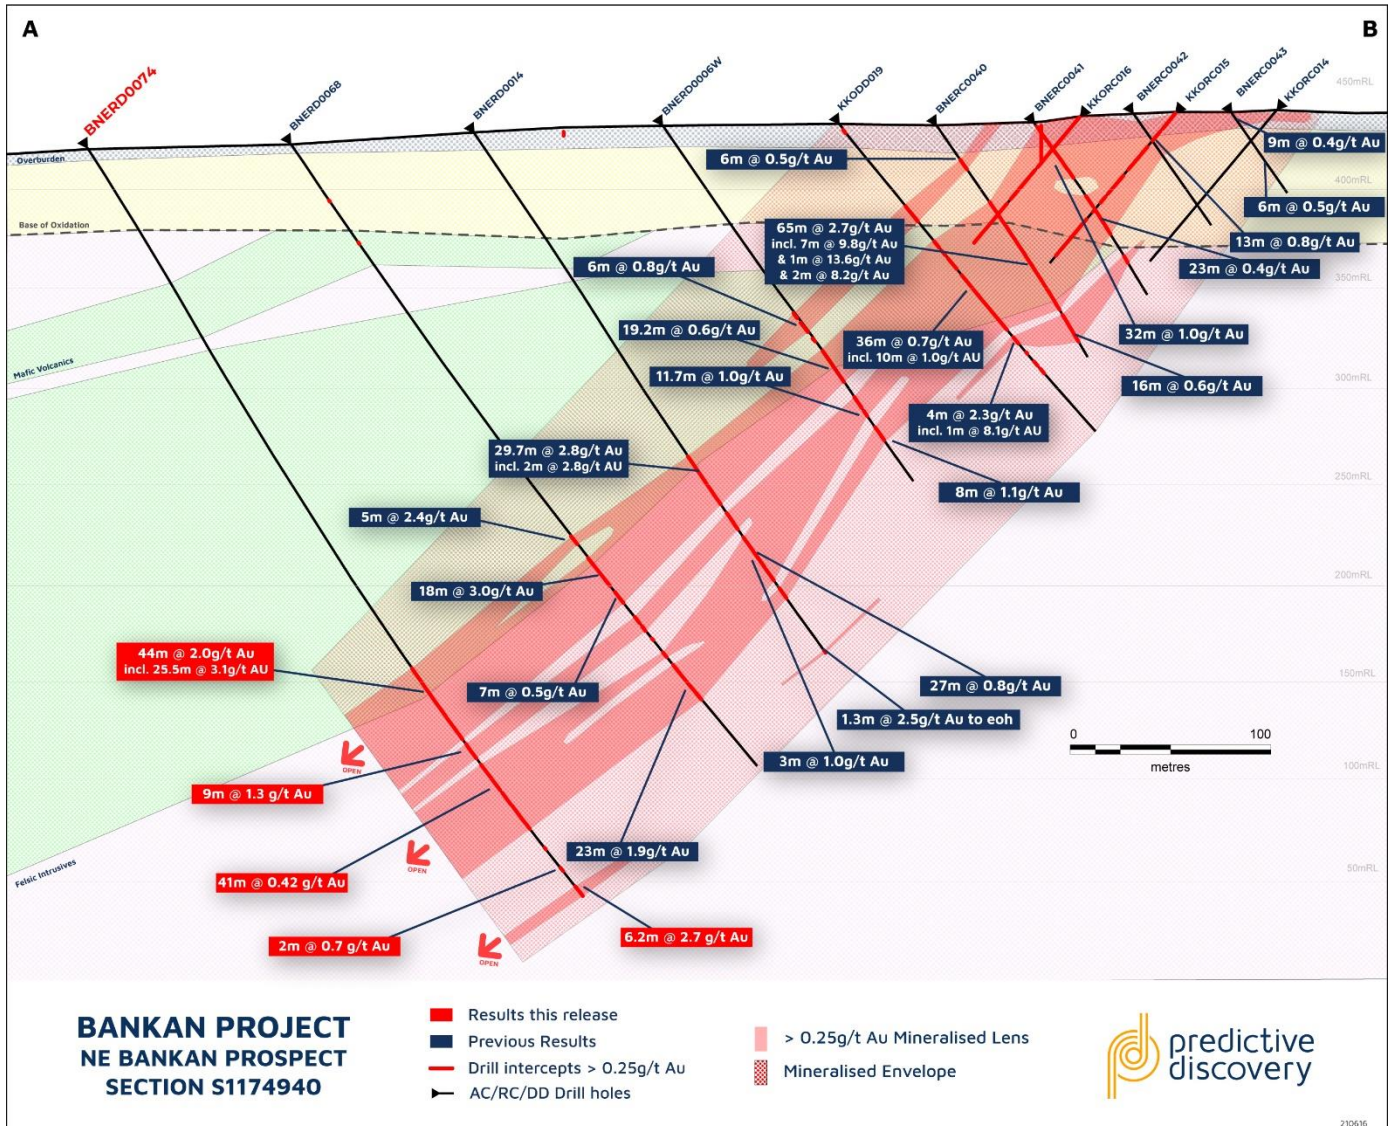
A

B

BNERD0074

BNERD0068

BNERD0014

BNERD0006W

KKODD019

BNERC0040

BNERC0041

KKORC016

BNERC0042

KKORC015

BNERC0043

KKORC014

450mRL

400mRL

350mRL

300mRL

250mRL

200mRL

150mRL

100mRL

50mRL

Overburden

Base of Oxidation

Mafic Volcanics

Felsic Intrusives

6m @ 0.5g/t Au

9m @ 0.4g/t Au

6m @ 0.5g/t Au

65m @ 2.7g/t Au
incl. 7m @ 9.8g/t Au
& 1m @ 13.6g/t Au
& 2m @ 8.2g/t Au

13m @ 0.8g/t Au

23m @ 0.4g/t Au

6m @ 0.8g/t Au

19.2m @ 0.6g/t Au

36m @ 0.7g/t Au
incl. 10m @ 1.0g/t AU

32m @ 1.0g/t Au

11.7m @ 1.0g/t Au

16m @ 0.6g/t Au

4m @ 2.3g/t Au
incl. 1m @ 8.1g/t AU

29.7m @ 2.8g/t Au
incl. 2m @ 2.8g/t AU

8m @ 1.1g/t Au

5m @ 2.4g/t Au

18m @ 3.0g/t Au

44m @ 2.0g/t Au
incl. 25.5m @ 3.1g/t AU

27m @ 0.8g/t Au

7m @ 0.5g/t Au

1.3m @ 2.5g/t Au to eoh

0

100

metres

OPEN

3m @ 1.0g/t Au

9m @ 1.3 g/t Au

OPEN

23m @ 1.9g/t Au

41m @ 0.42 g/t Au

OPEN

2m @ 0.7 g/t Au

6.2m @ 2.7 g/t Au

BANKAN PROJECT
NE BANKAN PROSPECT
SECTION S1174940

Results this release
Previous Results
Drill intercepts > 0.25g/t Au
AC/RC/DD Drill holes

> 0.25g/t Au Mineralised Lens
Mineralised Envelope

predictive discovery

210616